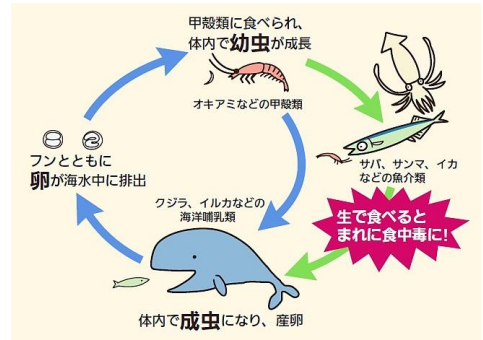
甲殻類に食べられ、
体内で幼虫が成長

オキアミなどの甲殻類

サバ、サンマ、イカ
などの魚介類

生で食べると
まれに食中毒に!

フンとともに
卵が海水中に排出

クジラ、イルカなどの
海洋哺乳類

体内で成虫になり、産卵